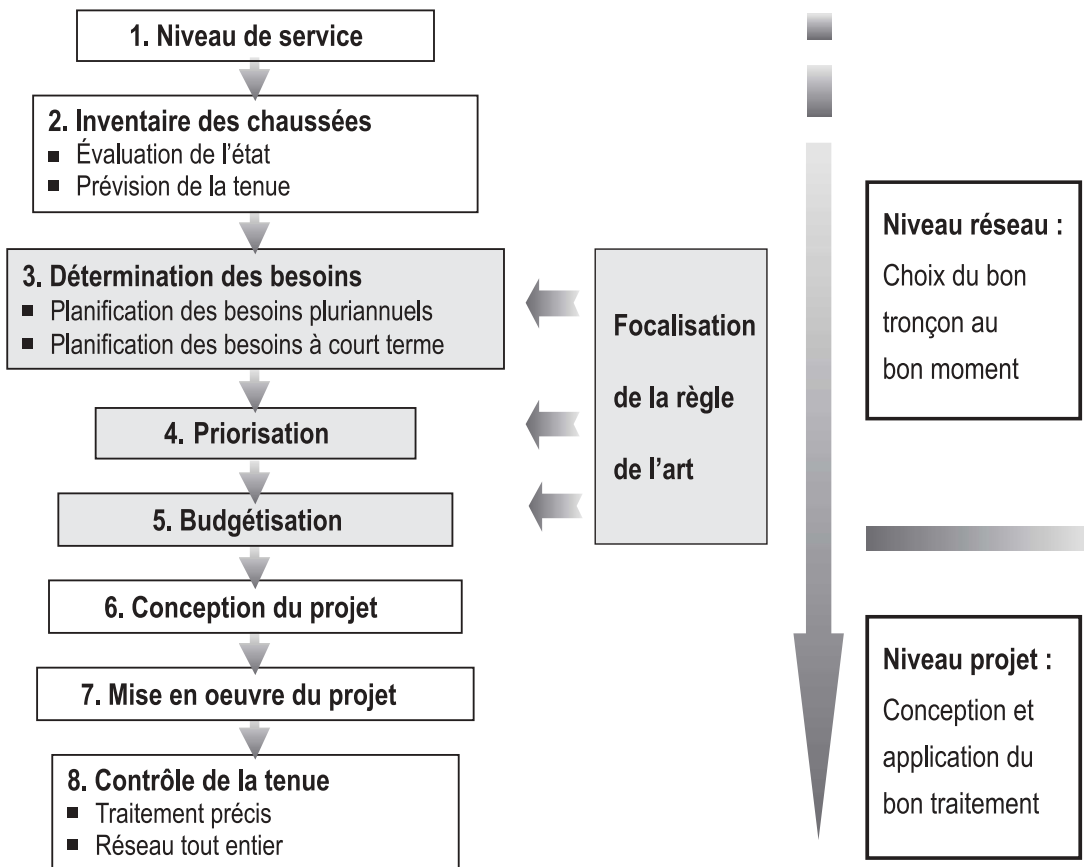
1. Niveau de service

2. Inventaire des chaussées
■ Évaluation de l'état
■ Prévision de la tenue

3. Détermination des besoins
■ Planification des besoins pluriannuels
■ Planification des besoins à court terme

4. Priorisation

5. Budgétisation

6. Conception du projet

7. Mise en oeuvre du projet

8. Contrôle de la tenue
■ Traitement précis
■ Réseau tout entier

Focalisation de la règle de l'art

Niveau réseau : Choix du bon tronçon au bon moment

Niveau projet : Conception et application du bon traitement